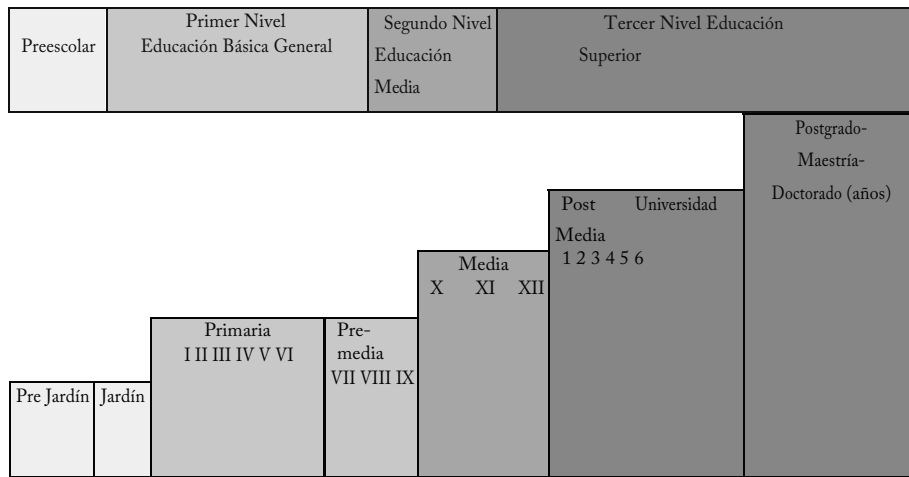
Preescolar

Primer Nivel
Educación Básica General

Segundo Nivel
Educación
Media

Tercer Nivel Educación
Superior

Postgrado-
Maestría-
Doctorado (años)

Post
Media

Universidad
1 2 3 4 5 6

Media
X XI XII

Pre-
media
VII VIII IX

Primaria
I II III IV V VI

Pre Jardín

Jardín